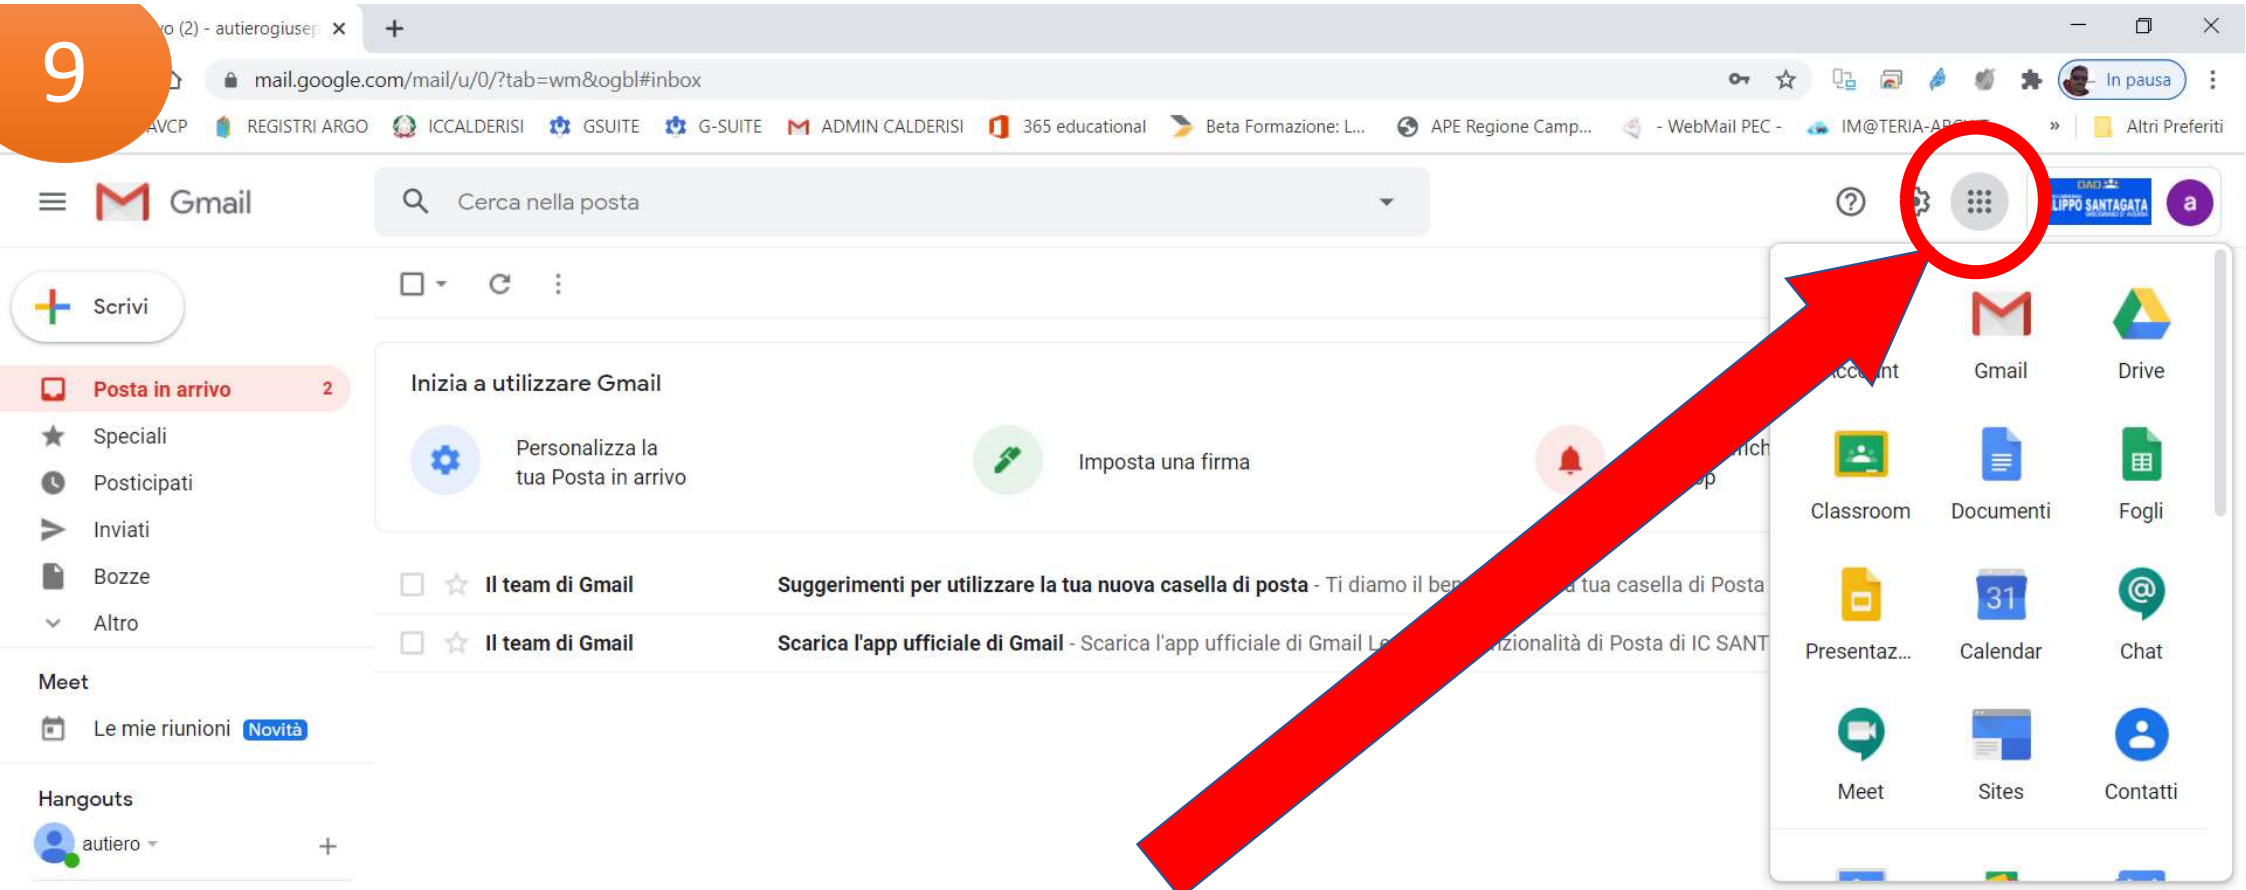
9

o (2) - autierogiusep ×

mail.google.com/mail/u/0/?tab=wm&ogbl#inbox

In pausa

AVCP  REGISTRI ARGO  ICCALDERISI  GSUITE  G-SUITE  ADMIN CALDERISI  365 educational  Beta Formazione: L...  APE Regione Camp...  - WebMail PEC -  IM@TERIA-AR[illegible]  »  Altri Preferiti

Gmail

Cerca nella posta

LIPPO SANTAGATA

a

Scrivi

Posta in arrivo 2

Speciali

Posticipati

Inviati

Bozze

Altro

Meet

Le mie riunioni Novità

Hangouts

autiero

Inizia a utilizzare Gmail

Personalizza la tua Posta in arrivo

Imposta una firma

Il team di Gmail  Suggerimenti per utilizzare la tua nuova casella di posta - Ti diamo il ben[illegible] tua casella di Posta

Il team di Gmail  Scarica l'app ufficiale di Gmail - Scarica l'app ufficiale di Gmail L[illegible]zionalità di Posta di IC SANT

Acc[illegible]nt  Gmail  Drive

Classroom  Documenti  Fogli

Presentaz...  Calendar  Chat

Meet  Sites  Contatti